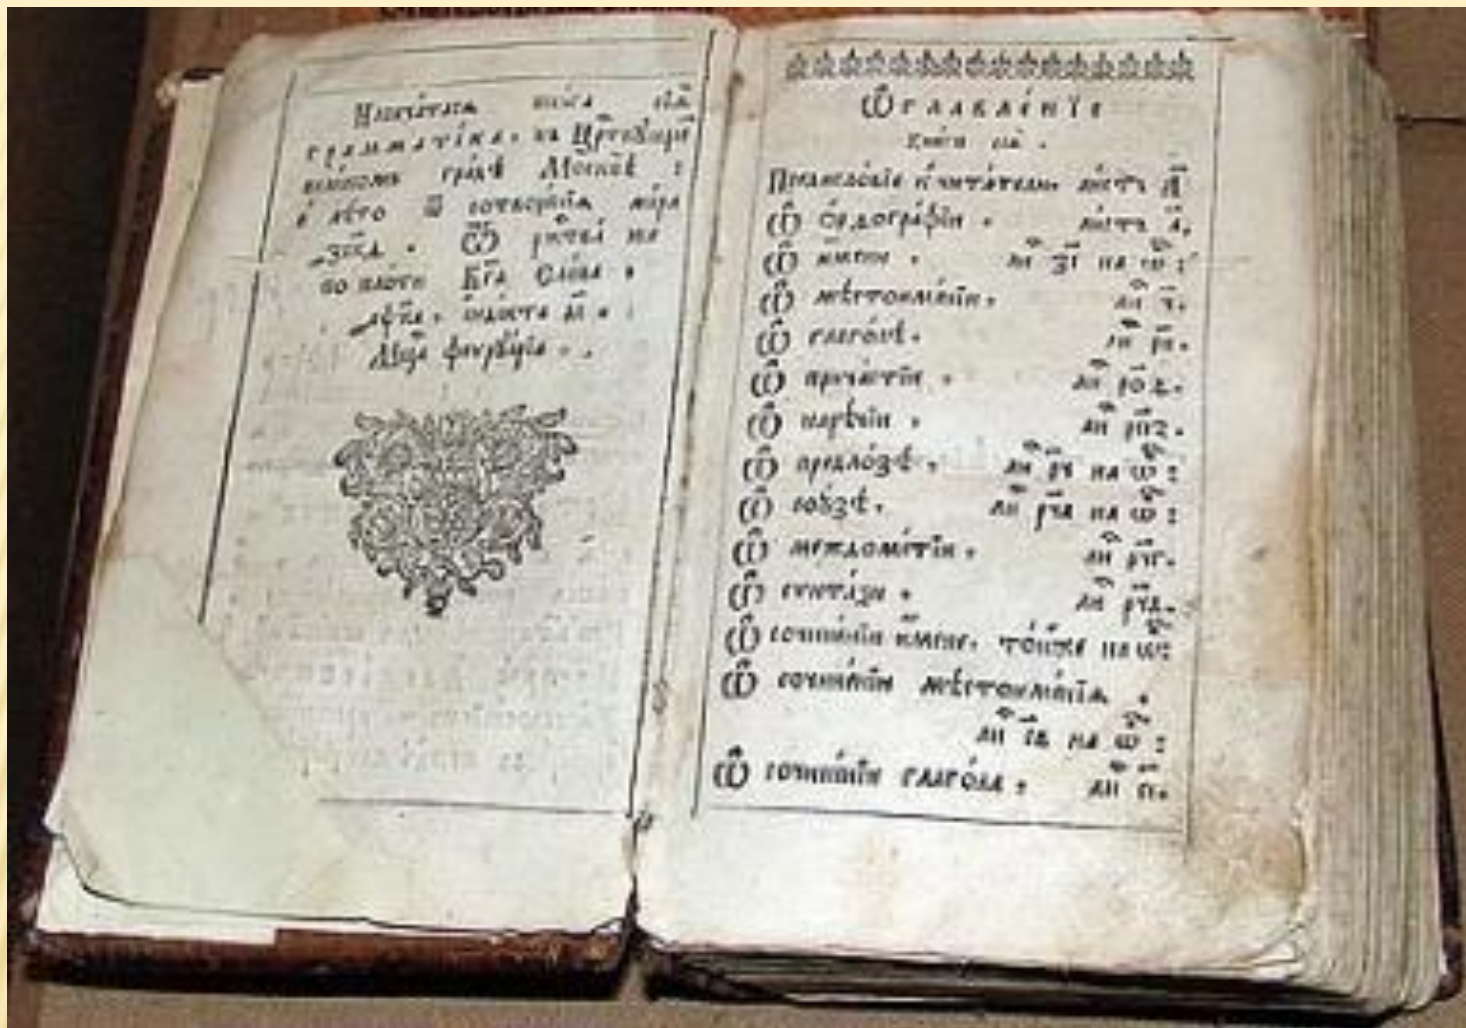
Напечатася книга сїя граммматіка, въ царствующемъ великомъ градѣ Москвѣ: в лѣто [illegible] миробытїя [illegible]. Ѿ рождества же по плоти Бга Слова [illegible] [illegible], индикта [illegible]. Мца февруарїа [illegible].

Ѡглавленїе
Книги сея.

Предисловїе к читателю. листъ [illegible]
Ѡ ѻрѳографїи. листъ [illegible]
Ѡ имени. лис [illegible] на ѡ:
Ѡ мѣстоименїи. лис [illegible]
Ѡ глаголѣ. лис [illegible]
Ѡ причастїи. лис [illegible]
Ѡ нарѣчїи. лис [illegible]
Ѡ предлозѣ. лис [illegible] на ѡ:
Ѡ союзѣ. лис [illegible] на ѡ:
Ѡ междометїи. лис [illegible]
Ѡ сѵнтаѯи. лис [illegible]
Ѡ сочиненїи имене. тѡже на ѡ:
Ѡ сочиненїи мѣстоименїа. лис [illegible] на ѡ:
Ѡ сочиненїи глагола. лис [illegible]